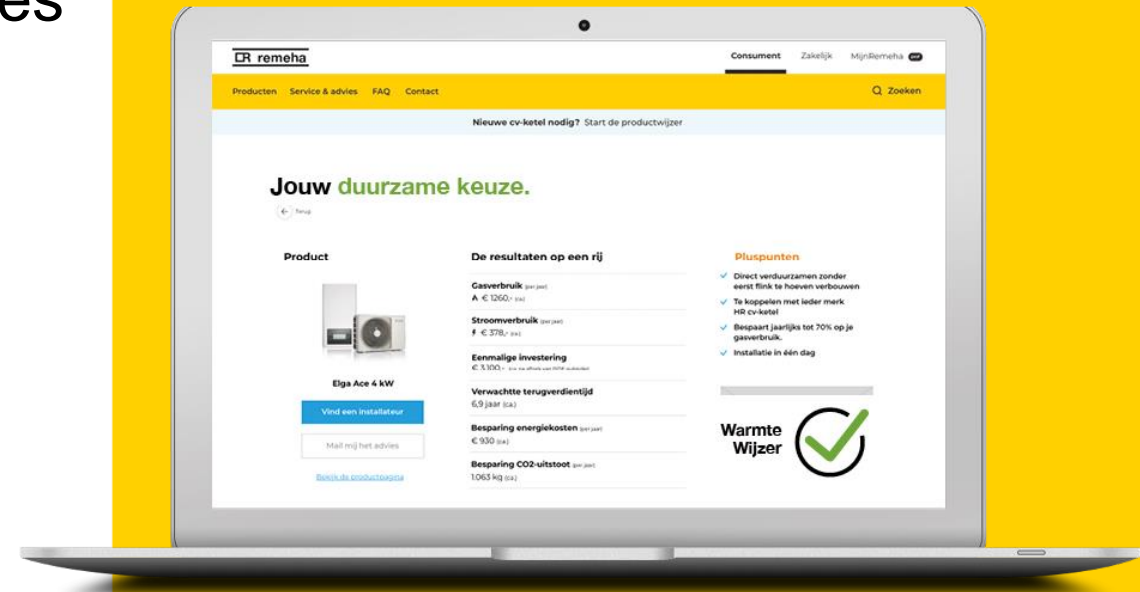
es

remeha

Consument Zakelijk MijnRemeha

Producten Service & advies FAQ Contact

Zoeken

Nieuwe cv-ketel nodig? Start de productwijzer

Jouw duurzame keuze.

Terug

Product

Elga Ace 4 kW

Vind een installateur

Mail mij het advies

Bekijk de productpagina

De resultaten op een rij

Gasverbruik (per jaar)
€ 1260,- (ca.)

Stroomverbruik (per jaar)
€ 378,- (ca.)

Eenmalige investering
€ 3.100,- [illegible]

Verwachtte terugverdientijd
6,9 jaar (ca.)

Besparing energiekosten (per jaar)
€ 930 (ca.)

Besparing CO2-uitstoot (per jaar)
1.063 kg (ca.)

Pluspunten

Direct verduurzamen zonder eerst flink te hoeven verbouwen

Te koppelen met ieder merk HR cv-ketel

Bespaart jaarlijks tot 70% op je gasverbruik.

Installatie in één dag

Warmte Wijzer